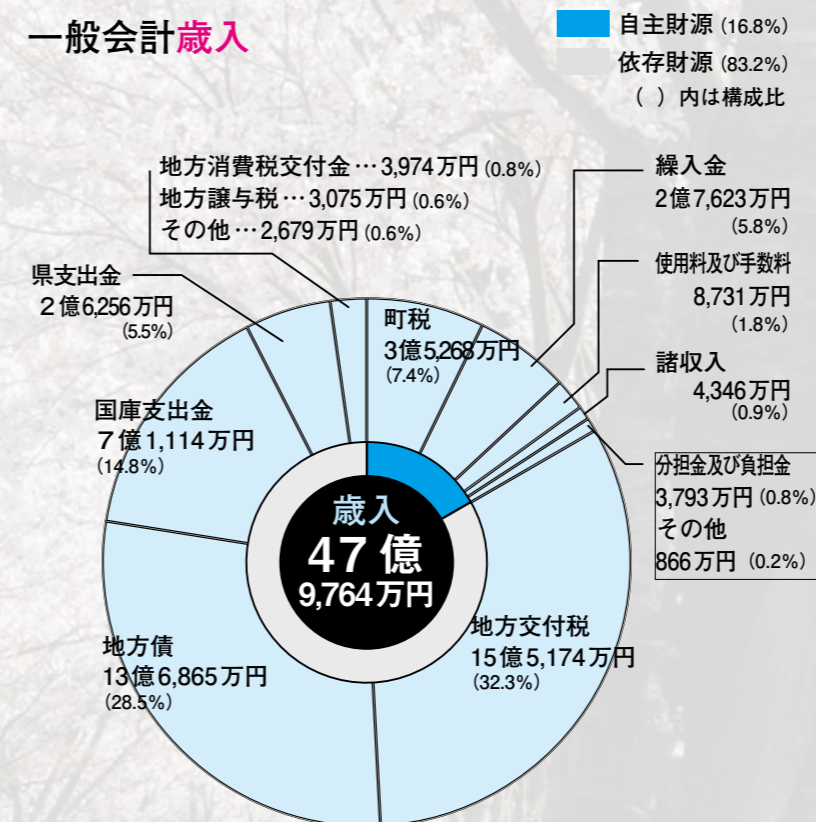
一般会計歳入

自主財源 (16.8%)
依存財源 (83.2%)
( ) 内は構成比

地方消費税交付金 … 3,974万円 (0.8%)
地方譲与税 … 3,075万円 (0.6%)
その他 … 2,679万円 (0.6%)

繰入金
2億7,623万円
(5.8%)

使用料及び手数料
8,731万円
(1.8%)

県支出金
2億6,256万円
(5.5%)

町税
3億5,268万円
(7.4%)

諸収入
4,346万円
(0.9%)

国庫支出金
7億1,114万円
(14.8%)

分担金及び負担金
3,793万円 (0.8%)
その他
866万円 (0.2%)

歳入
47億
9,764万円

地方交付税
15億5,174万円
(32.3%)

地方債
13億6,865万円
(28.5%)